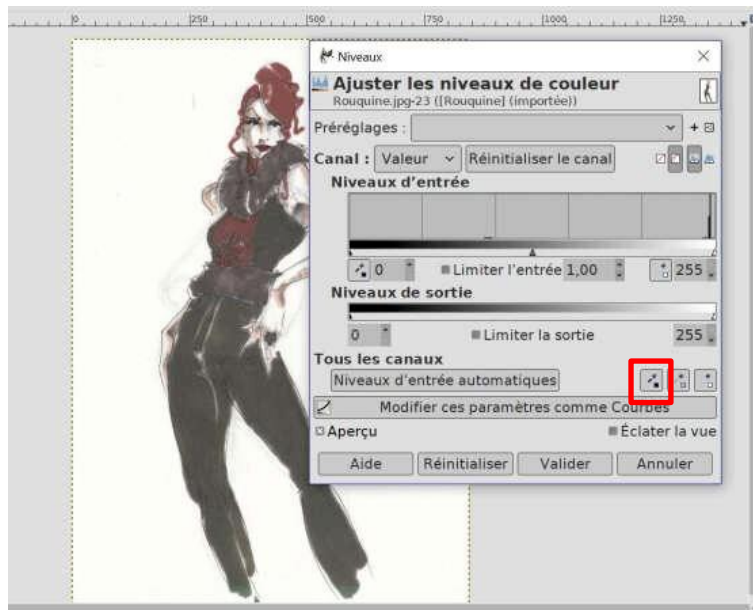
0 250 500 750 1000 1250

Niveaux

Ajuster les niveaux de couleur
Rouquine.jpg-23 ([Rouquine] (importée))

Préréglages :

Canal : Valeur Réinitialiser le canal

Niveaux d'entrée

0 Limiter l'entrée 1,00 255

Niveaux de sortie

0 Limiter la sortie 255

Tous les canaux

Niveaux d'entrée automatiques

Modifier ces paramètres comme Courbes

Aperçu Éclater la vue

Aide Réinitialiser Valider Annuler